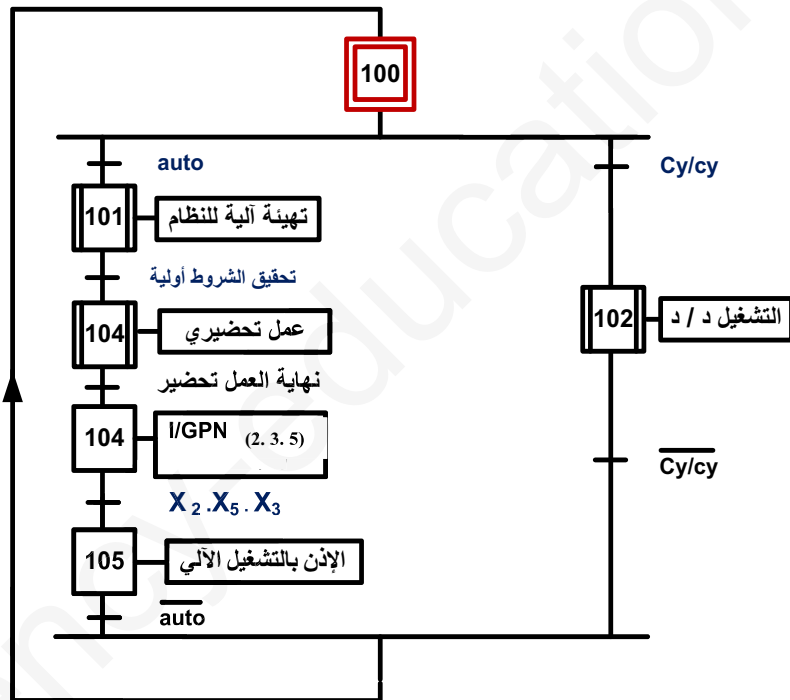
100

auto

101 تهيئة آلية للنظام

تحقيق الشروط أولية

104 عمل تحضيري

نهاية العمل تحضير

104 I/GPN (2. 3. 5)

$X_2 . X_5 . X_3$

105 الإذن بالتشغيل الآلي

$\overline{auto}$

Cy/cy

102 التشغيل د / د

$\overline{Cy/cy}$